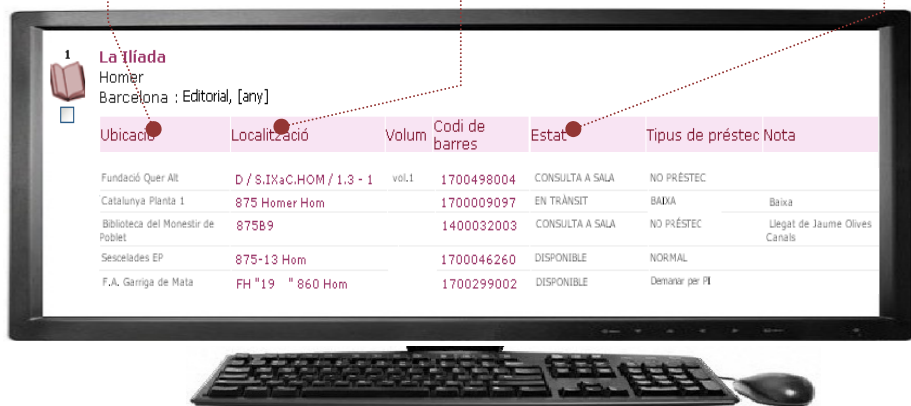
1

La Ilíada
Homer
Barcelona : Editorial, [any]

| Ubicació | Localització | Volum | Codi de barres | Estat | Tipus de préstec | Nota |
|---|---|---|---|---|---|---|
| Fundació Quer Alt | D / S.IXaC.HOM / 1.3 - 1 | vol.1 | 1700498004 | CONSULTA A SALA | NO PRÉSTEC | |
| Catalunya Planta 1 | 875 Homer Hom | | 1700009097 | EN TRÀNSIT | BAIXA | Baixa |
| Biblioteca del Monestir de Poblet | 875B9 | | 1400032003 | CONSULTA A SALA | NO PRÉSTEC | Llegat de Jaume Olives Canals |
| Sescelades EP | 875-13 Hom | | 1700046260 | DISPONIBLE | NORMAL | |
| F.A. Garriga de Mata | FH "19 " 860 Hom | | 1700299002 | DISPONIBLE | Demanar per PI | |